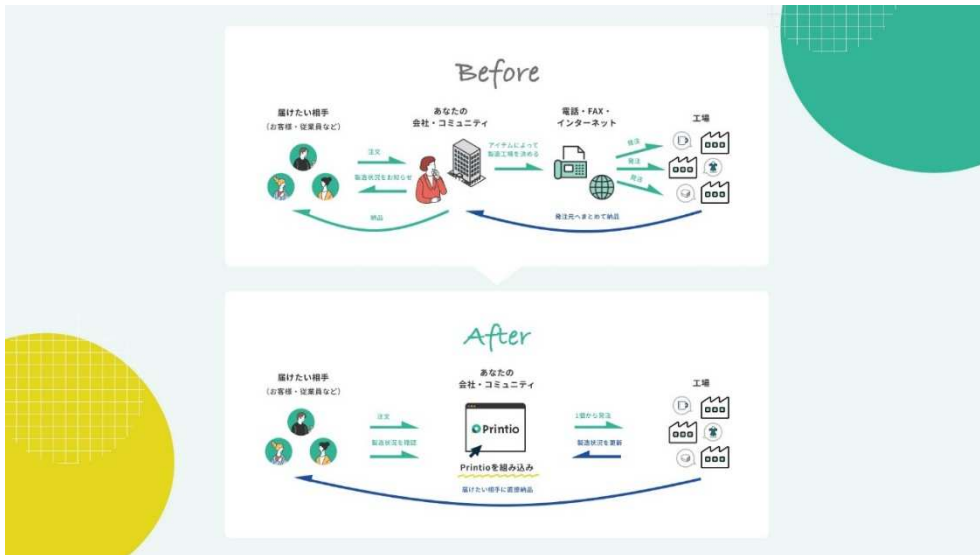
Before

届けたい相手
(お客様・従業員など)

注文

製造状況をお知らせ

納品

あなたの
会社・コミュニティ

アイテムによって
製造工場を決める

電話・FAX・
インターネット

発注

発注

発注

発注先へまとめて納品

工場

After

届けたい相手
(お客様・従業員など)

注文

製造状況を確認

あなたの
会社・コミュニティ

Printio

Printioを組み込み

届けたい相手に直接納品

1個から発注

製造状況を更新

工場